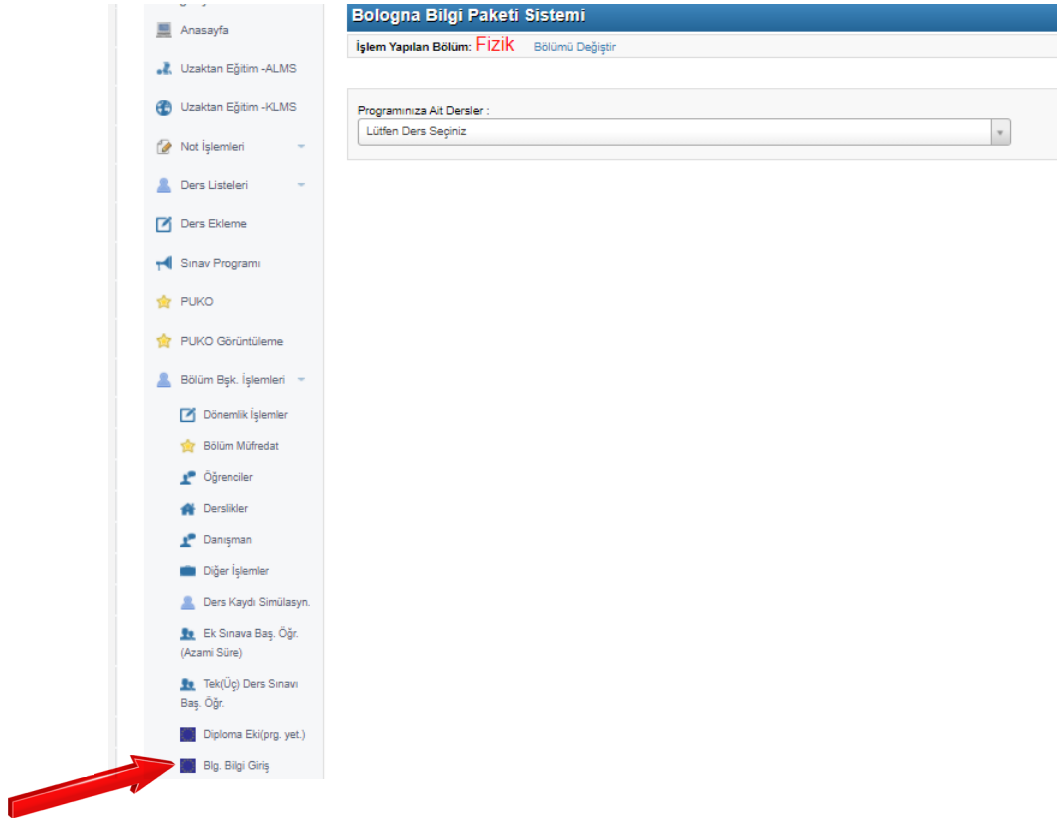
Anasayfa

Uzaktan Eğitim -ALMS

Uzaktan Eğitim -KLMS

Not İşlemleri

Ders Listeleri

Ders Ekleme

Sınav Programı

PUKO

PUKO Görüntüleme

Bölüm Bşk. İşlemleri

Dönemlik İşlemler

Bölüm Müfredat

Öğrenciler

Derslikler

Danışman

Diğer İşlemler

Ders Kaydı Simülasyn.

Ek Sınava Baş. Öğr. (Azami Süre)

Tek(Üç) Ders Sınavı Baş. Öğr.

Diploma Eki(prg. yet.)

Blg. Bilgi Giriş

Bologna Bilgi Paketi Sistemi

İşlem Yapılan Bölüm: Fizik Bölümü Değiştir

Programınıza Ait Dersler :

Lütfen Ders Seçiniz